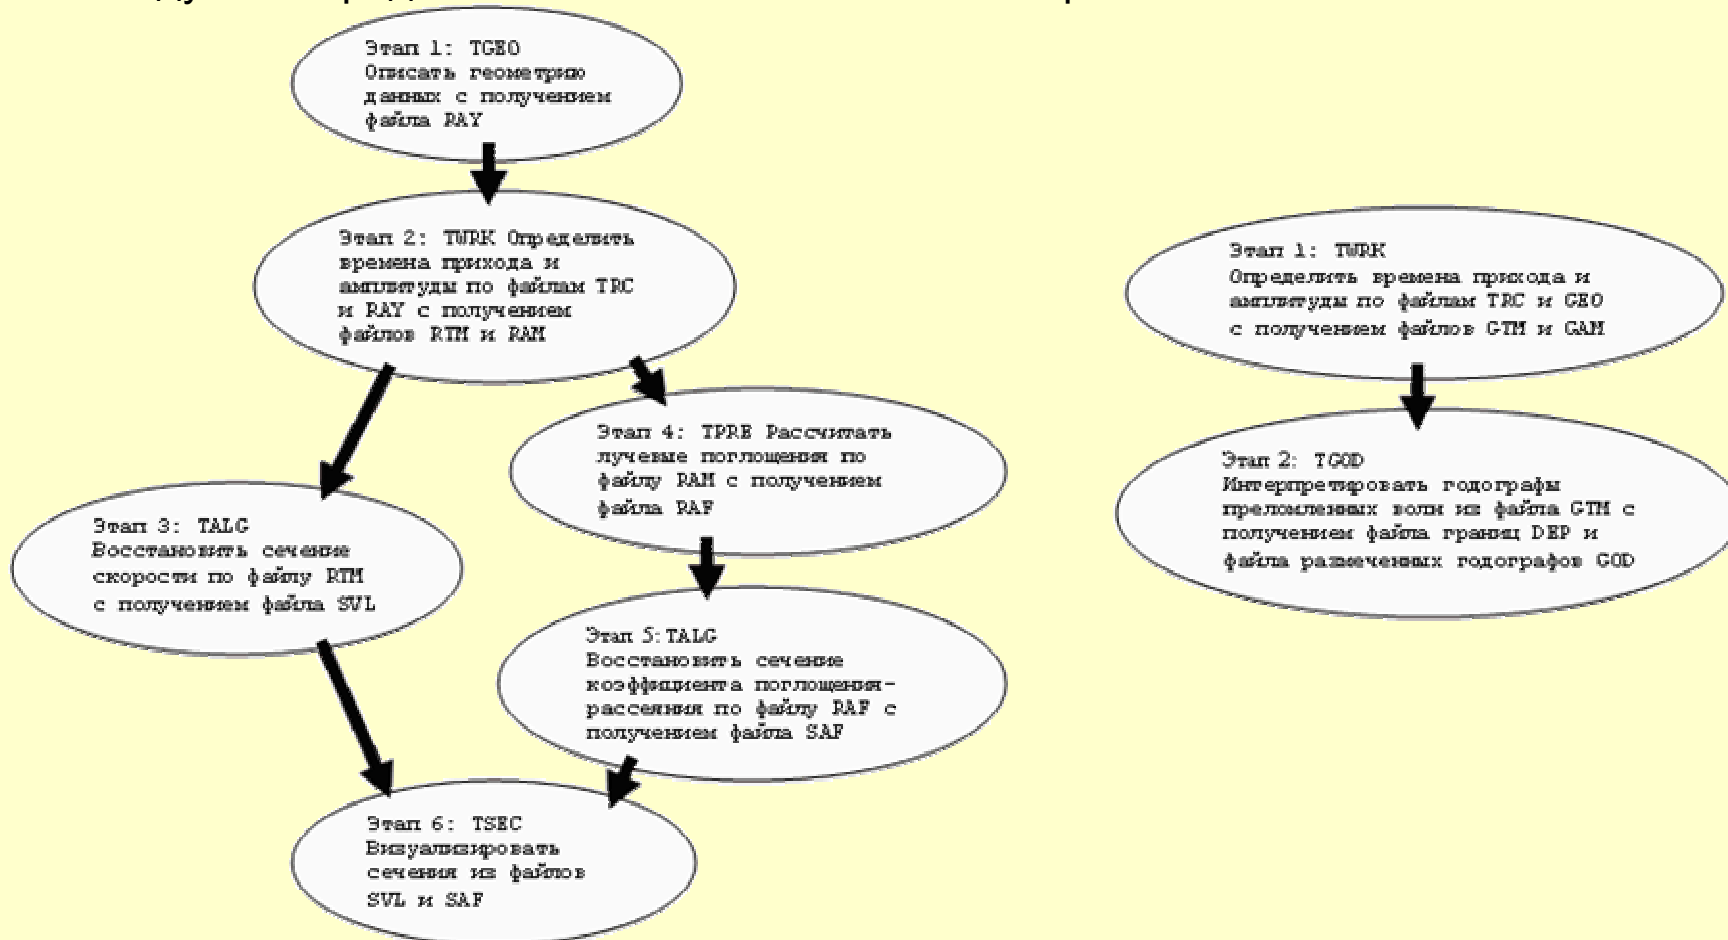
Этап 1: TGEO
Описать геометрию данных с получением файла RAY

Этап 2: TWRK Определить времена прихода и амплитуды по файлам TRC и RAY с получением файлов RTM и RAM

Этап 3: TALG
Восстановить сечение скорости по файлу RTM с получением файла SVL

Этап 4: TPRE Рассчитать лучевые поглощения по файлу RAM с получением файла RAF

Этап 5: TALG
Восстановить сечение коэффициента поглощения-рассеяния по файлу RAF с получением файла SAF

Этап 6: TSEC
Визуализировать сечения из файлов SVL и SAF

Этап 1: TWRK
Определить времена прихода и амплитуды по файлам TRC и GEO с получением файлов GTM и GAM

Этап 2: TGOD
Интерпретировать годографы преломленных волн из файла GTM с получением файла границ DEP и файла размеченных годографов GOD